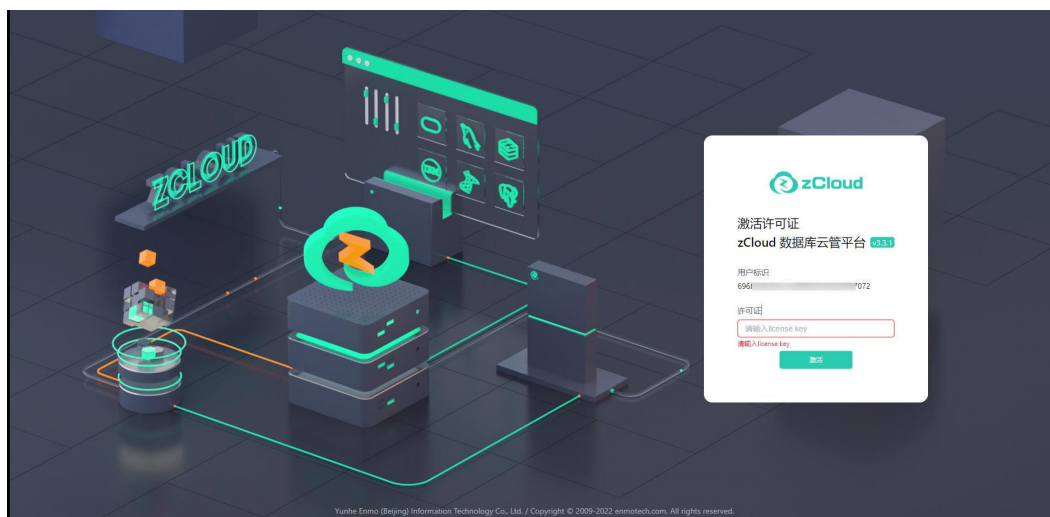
ZCLOUD

zCloud

激活许可证

zCloud 数据库云管平台 v3.3.1

用户标识

696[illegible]7072

许可证

请输入license key

请输入license key

激活

Yunhe Enmo (Beijing) Information Technology Co., Ltd. / Copyright © 2009-2022 enmotech.com. All rights reserved.